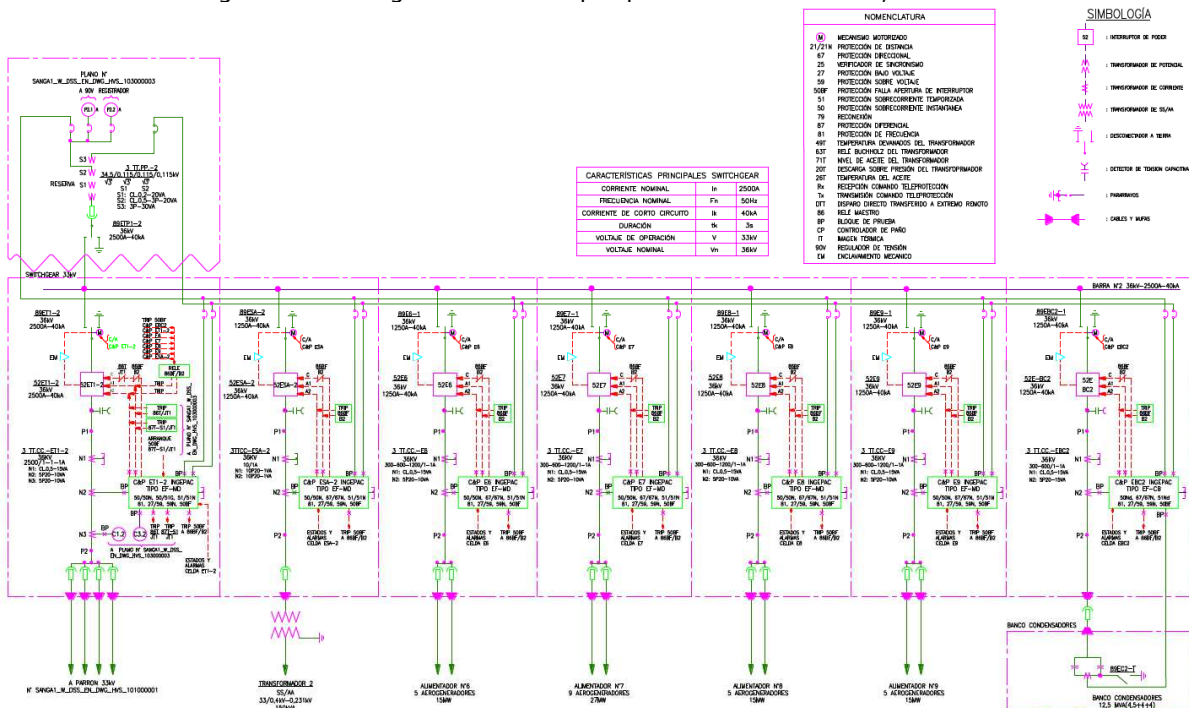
NOMENCLATURA

| | |
|---|---|
| M | MECANISMO MOTORIZADO |
| 21/21N | PROTECCIÓN DE DISTANCIA |
| 67 | PROTECCIÓN DIRECCIONAL |
| 25 | VERIFICADOR DE SINCRONISMO |
| 27 | PROTECCIÓN BAJO VOLTAJE |
| 59 | PROTECCIÓN SOBRE VOLTAJE |
| 50BF | PROTECCIÓN FALLA APERTURA DE INTERRUPTOR |
| 51 | PROTECCIÓN SOBRECORRIENTE TEMPORIZADA |
| 50 | PROTECCIÓN SOBRECORRIENTE INSTANTANEA |
| 79 | RECONEXIÓN |
| 87 | PROTECCIÓN DIFERENCIAL |
| 81 | PROTECCIÓN DE FRECUENCIA |
| 49T | TEMPERATURA DEVANADOS DEL TRANSFORMADOR |
| 63T | RELÉ BUCHHOLZ DEL TRANSFORMADOR |
| 71T | NIVEL DE ACEITE DEL TRANSFORMADOR |
| 20T | DESCARGA SOBRE PRESIÓN DEL TRANSFORMADOR |
| 26T | TEMPERATURA DEL ACEITE |
| Rx | RECEPCIÓN COMANDO TELEPROTECCIÓN |
| Tx | TRANSMISIÓN COMANDO TELEPROTECCIÓN |
| DTT | DISPARO DIRECTO TRANSFERIDO A EXTREMO REMOTO |
| 86 | RELÉ MAESTRO |
| BP | BLOQUE DE PRUEBA |
| CP | CONTROLADOR DE PAÑO |
| IT | IMAGEN TERMICA |
| 90V | REGULADOR DE TENSIÓN |
| EM | ENCLAVAMIENTO MECANICO |

SIMBOLOGÍA
52 : INTERRUPTOR DE PODER
: TRANSFORMADOR DE POTENCIAL
: TRANSFORMADOR DE CORRIENTE
: TRANSFORMADOR DE SS/AA
: DESCONECTADOR A TIERRA
: DETECTOR DE TENSION CAPACITIVA
: PARARRAYOS
: CABLES Y MUFAS

CARACTERÍSTICAS PRINCIPALES SWITCHGEAR

| | | |
|---|---|---|
| CORRIENTE NOMINAL | In | 2500A |
| FRECUENCIA NOMINAL | Fn | 50Hz |
| CORRIENTE DE CORTO CIRCUITO | Ik | 40kA |
| DURACIÓN | tk | 3s |
| VOLTAJE DE OPERACIÓN | V | 33kV |
| VOLTAJE NOMINAL | Vn | 36kV |

PLANO N° SANGA1_W_DSS_EN_DWG_HVS_103000003
A 90V REGISTRADOR
S3 S2 S1
RESERVA
3 TT.PP.-2 $34,5/\sqrt{3}$ / $0,115/\sqrt{3}$ / $0,115/\sqrt{3}$ / 0,115kV
S1: CL.0,2-20VA S2: CL.0,5-3P-20VA S3: 3P-30VA
89ETP1-2 36kV 2500A-40kA
SWITCHGEAR 33kV
BARRA N°2 36kV-2500A-40kA

89ET1-2 36kV 2500A-40kA
EM C/A CELDA ET1-2
52ET1-2 36kV 2500A-40kA
TRIP 50BF RELE 86BF/B2
TRIP 86T/ET1 ARRANQUE 50BF 87T-51/ET1
3 TT.CC.-ET1-2 2500/1-1-1A N1: CL.0,5-15VA N2: 5P20-10VA N3: 5P20-10VA
P1 N1 N2 N3 P2 BP
C&P ET1-2 INGEPAC TIPO EF-MD 50/50N, 50/51G, 51/51N 81, 27/59, 59N, 50BF
A PLANO N° SANGA1_W_DSS_EN_DWG_HVS_103000003
ESTADOS Y ALARMAS CELDA ET1-2
A PARRON 33kV N° SANGA1_W_DSS_EN_DWG_HVS_101000001

89ESA-2 36kV 1250A-40kA
C/A CELDA ESA
52ESA-2 36kV 1250A-40kA
3TT.CC.-ESA-2 10/1A N1: 10P20-1VA N2: 10P20-1VA
C&P ESA-2 INGEPAC TIPO EF-MD 50/50N, 67/67N, 51/51N 81, 27/59, 59N, 50BF
ESTADOS Y ALARMAS CELDA ESA-2
TRIP 50BF A 86BF/B2
TRANSFORMADOR 2 SS/AA 33/0,4kV-0,231kV

89E6-1 36kV 1250A-40kA
52E6 36kV 1250A-40kA
3 TT.CC.-E6 300-600-1200/1-1A N1: CL.0,5-15VA N2: 5P20-10VA
C&P E6 INGEPAC TIPO EF-MD 50/50N, 67/67N, 51/51N 81, 27/59, 59N, 50BF
ESTADOS Y ALARMAS CELDA E6
ALIMENTADOR N°6 5 AEROGENERADORES 15MW

89E7-1 36kV 1250A-40kA
52E7 36kV 1250A-40kA
3 TT.CC.-E7 300-600-1200/1-1A N1: CL.0,5-15VA N2: 5P20-10VA
C&P E7 INGEPAC TIPO EF-MD 50/50N, 67/67N, 51/51N 81, 27/59, 59N, 50BF
ESTADOS Y ALARMAS CELDA E7
ALIMENTADOR N°7 9 AEROGENERADORES 27MW

89E8-1 36kV 1250A-40kA
52E8 36kV 1250A-40kA
3 TT.CC.-E8 300-600-1200/1-1A N1: CL.0,5-15VA N2: 5P20-10VA
C&P E8 INGEPAC TIPO EF-MD 50/50N, 67/67N, 51/51N 81, 27/59, 59N, 50BF
ESTADOS Y ALARMAS CELDA E8
ALIMENTADOR N°8 5 AEROGENERADORES 15MW

89E9-1 36kV 1250A-40kA
52E9 36kV 1250A-40kA
3 TT.CC.-E9 300-600-1200/1-1A N1: CL.0,5-15VA N2: 5P20-10VA
C&P E9 INGEPAC TIPO EF-MD 50/50N, 67/67N, 51/51N 81, 27/59, 59N, 50BF
ESTADOS Y ALARMAS CELDA E9
ALIMENTADOR N°9 5 AEROGENERADORES 15MW

89EBC2-1 36kV 1250A-40kA
52E-BC2 36kV 1250A-40kA
3 TT.CC.-EBC2 300-600/1-1A N1: CL.0,5-15VA N2: 5P20-10VA
C&P EBC2 INGEPAC TIPO EF-CB 50N, 67/67N, 51/51N 81, 27/59, 59N, 50BF
ESTADOS Y ALARMAS CELDA EBC2
BANCO CONDENSADORES
89EC2-T
BANCO CONDENSADORES 12,5 MVA(4,5+4+4)